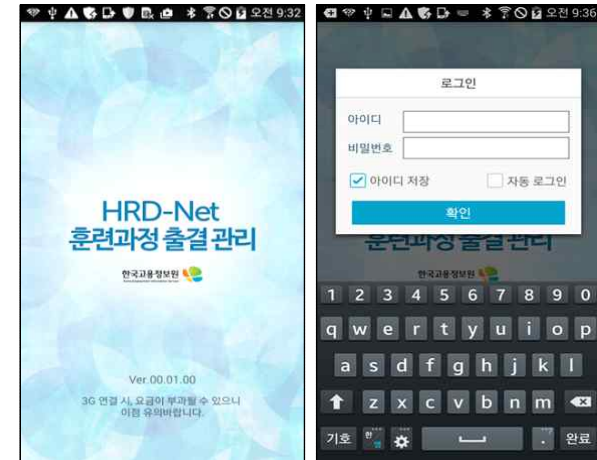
오전 9:32

HRD-Net
훈련과정 출결 관리

한국고용정보원

Ver.00.01.00

3G 연결 시, 요금이 부과될 수 있으니 이점 유의바랍니다.

오전 9:36

로그인

아이디

비밀번호

아이디 저장

자동 로그인

확인

훈련과정 출결 관리

한국고용정보원

1 2 3 4 5 6 7 8 9 0

q w e r t y u i o p

a s d f g h j k l

z x c v b n m

기호 한 영

완료